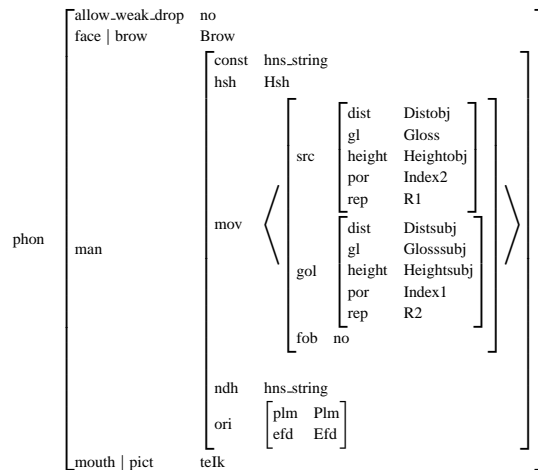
phon

allow_weak_drop no
face | brow Brow

man

const hns_string
hsh Hsh

mov

src
dist Distobj
gl Gloss
height Heightobj
por Index2
rep R1

gol
dist Distsubj
gl Glosssubj
height Heightsubj
por Index1
rep R2

fob no

ndh hns_string

ori
plm Plm
efd Efd

mouth | pict teIk